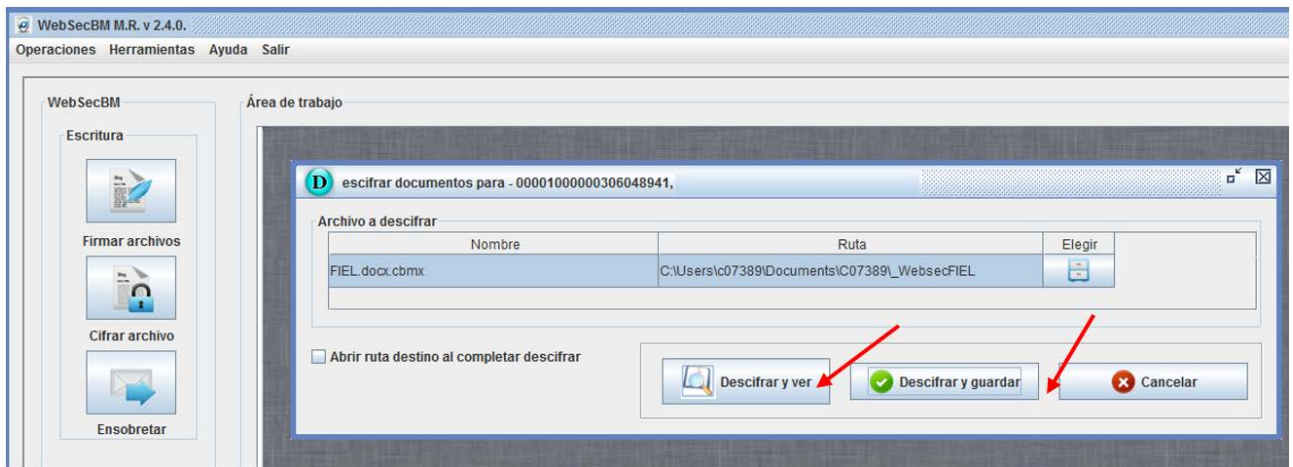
WebSecBM M.R. v 2.4.0.

Operaciones Herramientas Ayuda Salir

WebSecBM

Escritura

Firmar archivos

Cifrar archivo

Ensobretar

Área de trabajo

D escifrar documentos para - 00001000000306048941,

Archivo a descifrar

| Nombre | Ruta | Elegir |
|---|---|---|
| FIEL.docx.cbmx | C:\Users\c07389\Documents\C07389\_WebsecFIEL | |

Abrir ruta destino al completar descifrar

Descifrar y ver

Descifrar y guardar

Cancelar